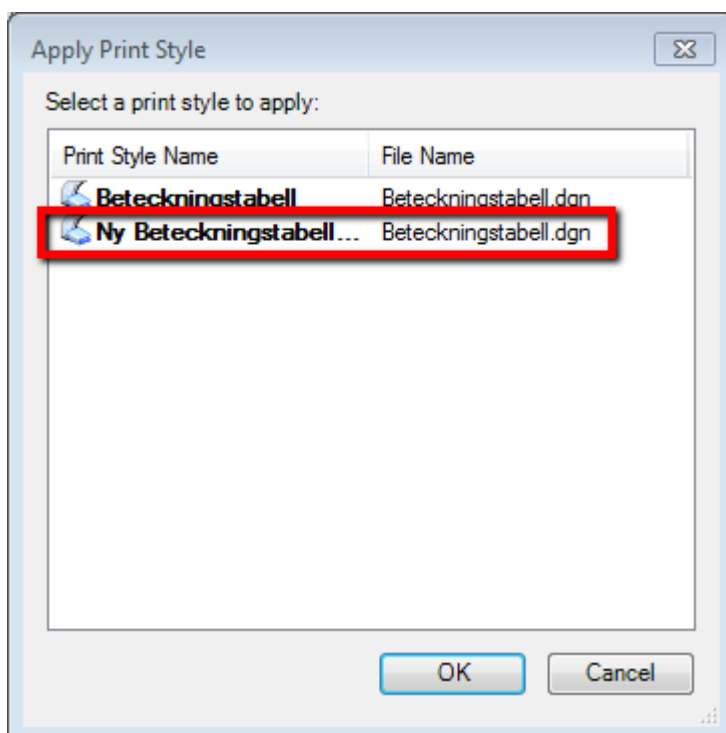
Apply Print Style

Select a print style to apply:

| Print Style Name | File Name |
|---|---|
| Beteckningstabell | Beteckningstabell.dgn |
| Ny Beteckningstabell... | Beteckningstabell.dgn |

OK

Cancel